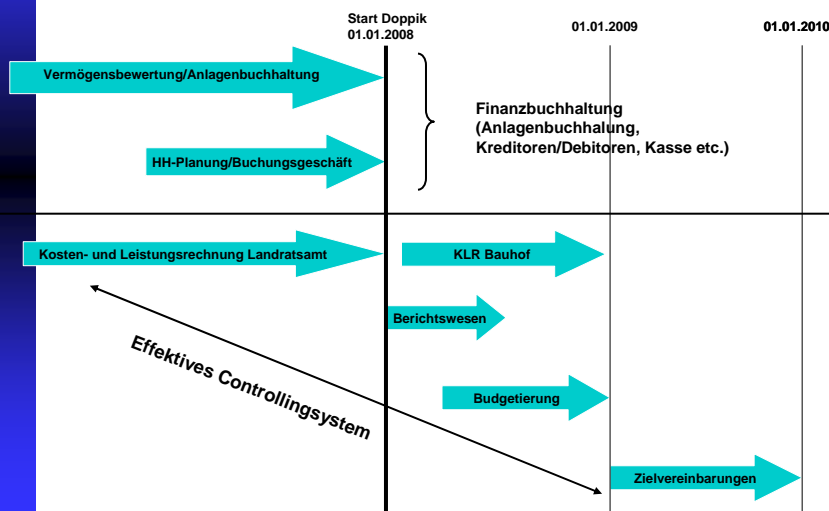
Start Doppik
01.01.2008

01.01.2009

01.01.2010

Vermögensbewertung/Anlagenbuchhaltung

Finanzbuchhaltung
(Anlagenbuchhalung,
Kreditoren/Debitoren, Kasse etc.)

HH-Planung/Buchungsgeschäft

Kosten- und Leistungsrechnung Landratsamt

KLR Bauhof

Berichtswesen

Effektives Controllingsystem

Budgetierung

Zielvereinbarungen